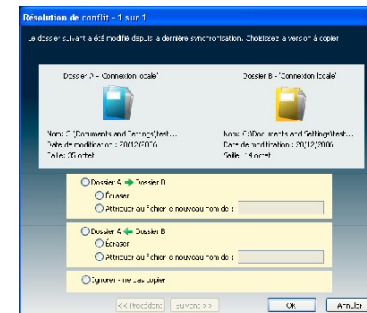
Résolution de conflit - 1 sur 1

Le dossier suivant a été modifié depuis la dernière synchronisation. Choisissez la version à copier

Dossier A - 'Connexion locale'

Nom: C:\Documents and Settings\test...
Date de modification : 20/12/2006
Taille : 35 octet

Dossier B - 'Connexion locale'

Nom: C:\Documents and Settings\test...
Date de modification : 20/12/2006
Taille : 14 octet

Dossier A → Dossier B
Écraser
Attribuer au fichier un nouveau nom de :

Dossier A ← Dossier B
Écraser
Attribuer au fichier un nouveau nom de :

Ignorer - ne pas copier

<< Précédent
Suivant >>
OK
Annuler